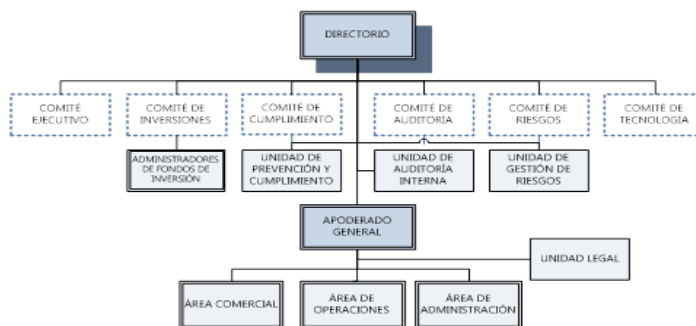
DIRECTORIO

COMITÉ EJECUTIVO

COMITÉ DE INVERSIONES

COMITÉ DE CUMPLIMIENTO

COMITÉ DE AUDITORIA

COMITÉ DE RIESGOS

COMITÉ DE TECNOLOGÍA

ADMINISTRADORES DE FONDOS DE INVERSIÓN

UNIDAD DE PREVENCIÓN Y CUMPLIMIENTO

UNIDAD DE AUDITORÍA INTERNA

UNIDAD DE GESTIÓN DE RIESGOS

APODERADO GENERAL

UNIDAD LEGAL

ÁREA COMERCIAL

ÁREA DE OPERACIONES

ÁREA DE ADMINISTRACIÓN